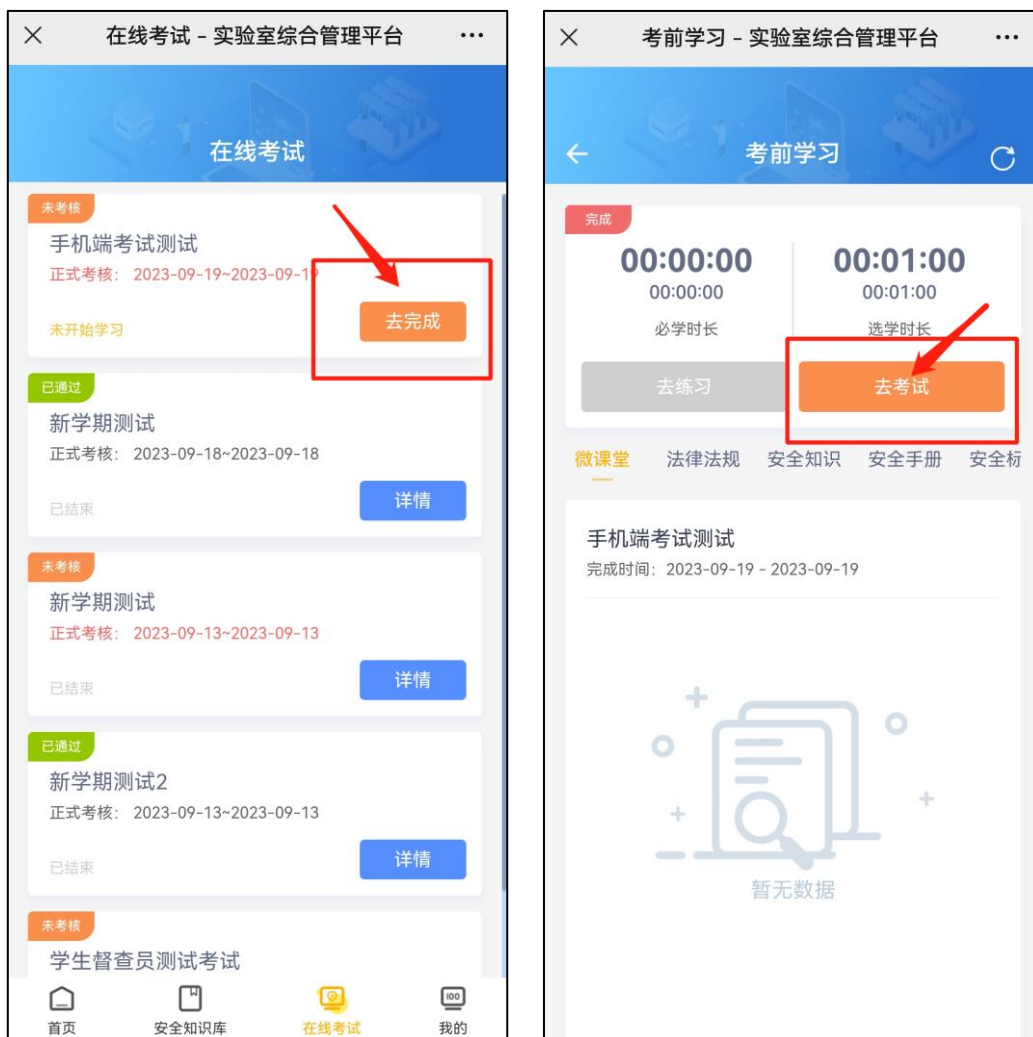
×
在线考试 - 实验室综合管理平台
···

在线考试

未考核
手机端考试测试
正式考核：2023-09-19~2023-09-1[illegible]
未开始学习
去完成

已通过
新学期测试
正式考核：2023-09-18~2023-09-18
已结束
详情

未考核
新学期测试
正式考核：2023-09-13~2023-09-13
已结束
详情

已通过
新学期测试2
正式考核：2023-09-13~2023-09-13
已结束
详情

未考核
学生督查员测试考试

首页
安全知识库
在线考试
我的

×
考前学习 - 实验室综合管理平台
···

考前学习

完成
00:00:00
00:00:00
必学时长
00:01:00
00:01:00
选学时长
去练习
去考试

微课堂
法律法规
安全知识
安全手册
安全标

手机端考试测试
完成时间：2023-09-19 - 2023-09-19

暂无数据